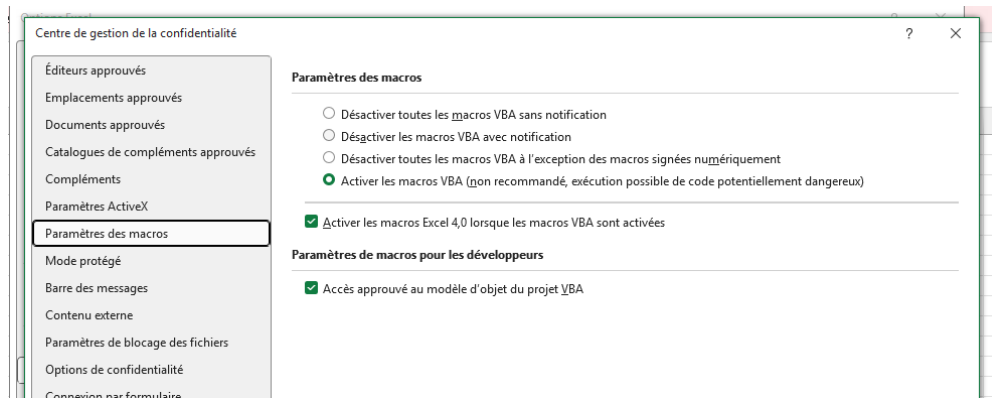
Options Excel

Centre de gestion de la confidentialité

?

Éditeurs approuvés
Emplacements approuvés
Documents approuvés
Catalogues de compléments approuvés
Compléments
Paramètres ActiveX
Paramètres des macros
Mode protégé
Barre des messages
Contenu externe
Paramètres de blocage des fichiers
Options de confidentialité
Connexion par formulaire

Paramètres des macros

Désactiver toutes les macros VBA sans notification
Désactiver les macros VBA avec notification
Désactiver toutes les macros VBA à l'exception des macros signées numériquement
Activer les macros VBA (non recommandé, exécution possible de code potentiellement dangereux)

Activer les macros Excel 4,0 lorsque les macros VBA sont activées

Paramètres de macros pour les développeurs

Accès approuvé au modèle d'objet du projet VBA